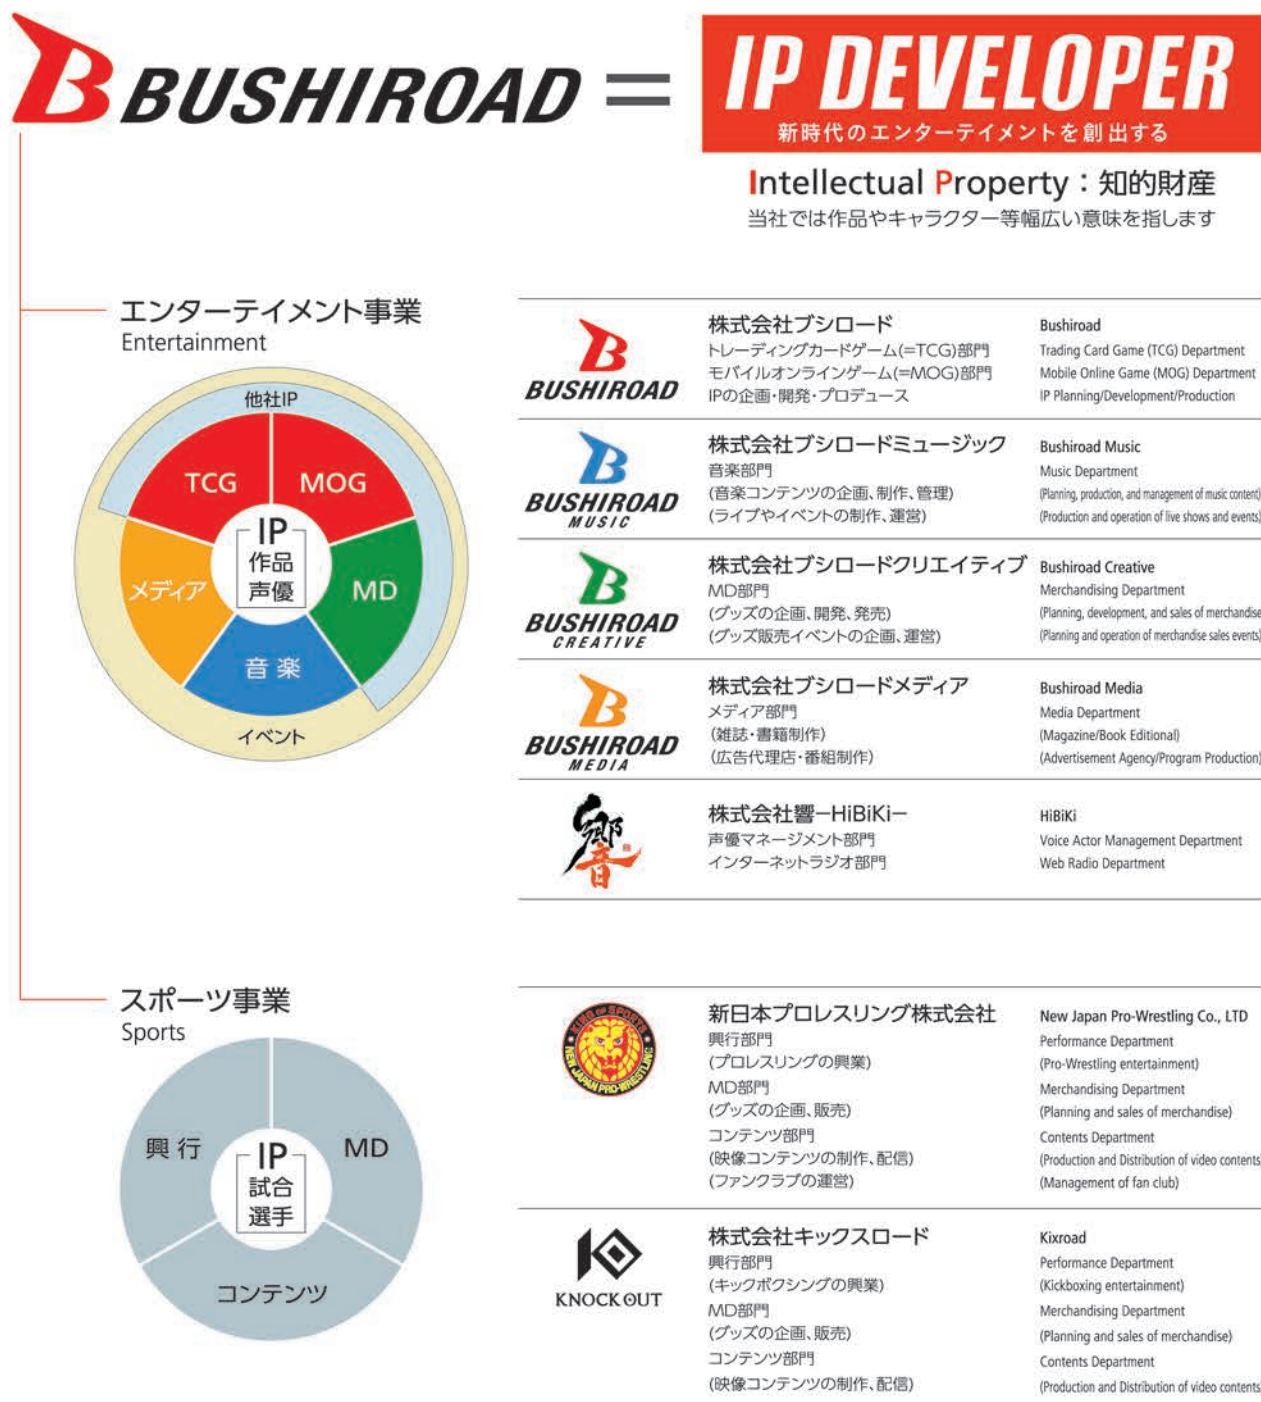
BUSHIROAD = IP DEVELOPER
新時代のエンターテイメントを創出する

Intellectual Property：知的財産
当社では作品やキャラクター等幅広い意味を指します

エンターテイメント事業
Entertainment

他社IP
TCG
MOG
IP
作品
声優
メディア
MD
音楽
イベント

BUSHIROAD
株式会社ブシロード
トレーディングカードゲーム(=TCG)部門
モバイルオンラインゲーム(=MOG)部門
IPの企画・開発・プロデュース
Bushiroad
Trading Card Game (TCG) Department
Mobile Online Game (MOG) Department
IP Planning/Development/Production

BUSHIROAD MUSIC
株式会社ブシロードミュージック
音楽部門
(音楽コンテンツの企画、制作、管理)
(ライブやイベントの制作、運営)
Bushiroad Music
Music Department
(Planning, production, and management of music content)
(Production and operation of live shows and events)

BUSHIROAD CREATIVE
株式会社ブシロードクリエイティブ
MD部門
(グッズの企画、開発、発売)
(グッズ販売イベントの企画、運営)
Bushiroad Creative
Merchandising Department
(Planning, development, and sales of merchandise
(Planning and operation of merchandise sales events)

BUSHIROAD MEDIA
株式会社ブシロードメディア
メディア部門
(雑誌・書籍制作)
(広告代理店・番組制作)
Bushiroad Media
Media Department
(Magazine/Book Editional)
(Advertisement Agency/Program Production)

響
株式会社響ーHiBiKiー
声優マネージメント部門
インターネットラジオ部門
HiBiKi
Voice Actor Management Department
Web Radio Department

スポーツ事業
Sports

興行
MD
IP
試合
選手
コンテンツ

KING OF SPORTS NEW JAPAN PRO-WRESTLING
新日本プロレスリング株式会社
興行部門
(プロレスリングの興業)
MD部門
(グッズの企画、販売)
コンテンツ部門
(映像コンテンツの制作、配信)
(ファンクラブの運営)
New Japan Pro-Wrestling Co., LTD
Performance Department
(Pro-Wrestling entertainment)
Merchandising Department
(Planning and sales of merchandise)
Contents Department
(Production and Distribution of video contents
(Management of fan club)

KNOCK OUT
株式会社キックスロード
興行部門
(キックボクシングの興業)
MD部門
(グッズの企画、販売)
コンテンツ部門
(映像コンテンツの制作、配信)
Kixroad
Performance Department
(Kickboxing entertainment)
Merchandising Department
(Planning and sales of merchandise)
Contents Department
(Production and Distribution of video contents